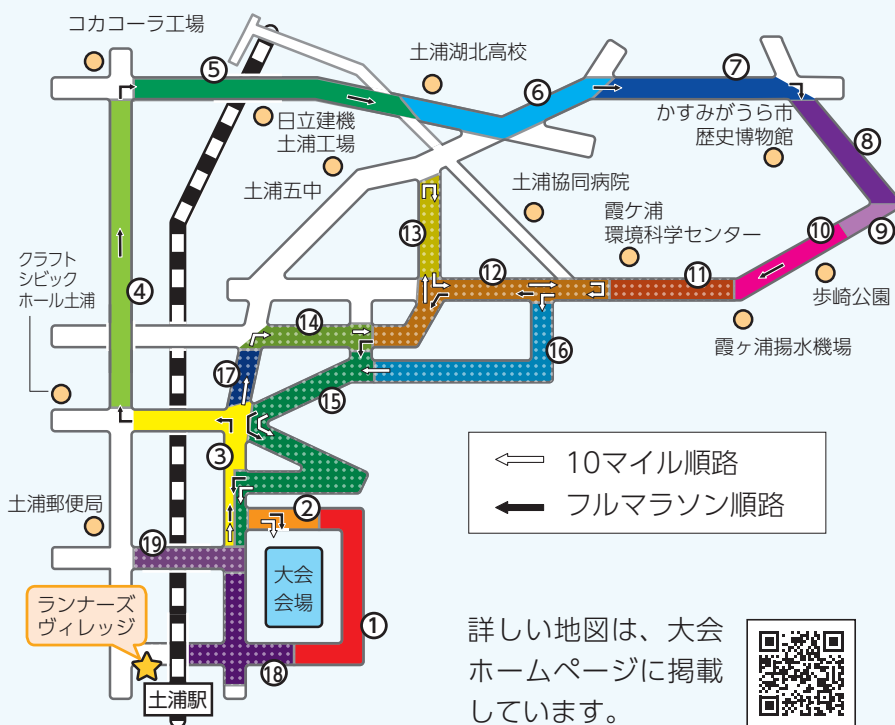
コカコーラ工場

⑤

土浦湖北高校

⑥

⑦

日立建機
土浦工場

かすみがうら市
歴史博物館

⑧

土浦五中

土浦協同病院

霞ケ浦
環境科学センター

⑬

⑫

⑪

⑩

⑨

クラフト
シビック
ホール土浦

④

歩崎公園

⑭

⑯

霞ヶ浦揚水機場

⑰

⑮

③

10マイル順路

フルマラソン順路

土浦郵便局

②

⑲

大会
会場

①

ランナーズ
ヴィレッジ

⑱

土浦駅

詳しい地図は、大会ホームページに掲載しています。